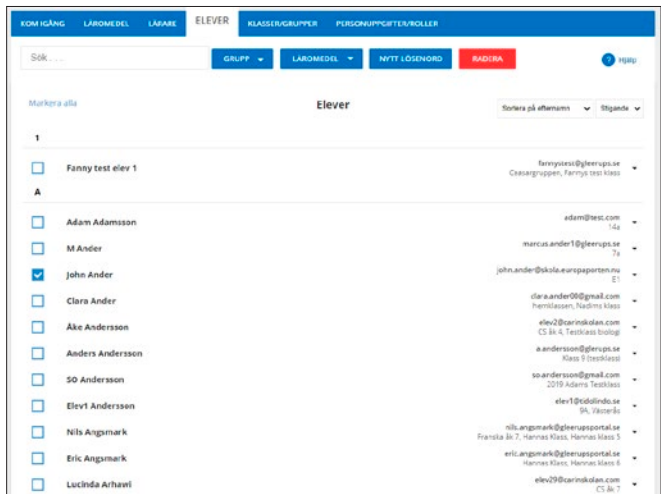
KOM IGÅNG LÄROMEDEL LÄRARE ELEVER KLASSER/GRUPPER PERSONUPPGIFTER/ROLLER

Sök...

GRUPP LÄROMEDEL NYTT LÖSENORD RADERA

Hjälp

Markera alla

Elever

Sortera på efternamn Stigande

1

| | | |
|---|---|---|
| ☐ | Fanny test elev 1 | fannystest@gleerups.se Ceasargruppen, Fannys test klass |

A

| | | |
|---|---|---|
| ☐ | Adam Adamsson | adam@test.com 14a |
| ☐ | M Ander | marcus.ander1@gleerups.se 7a |
| ☑ | John Ander | john.ander@skola.europaporten.nu E1 |
| ☐ | Clara Ander | clara.ander00@gmail.com hemklassen, Nadims klass |
| ☐ | Åke Andersson | elev2@carinskolan.com CS åk 4, Testklass biologi |
| ☐ | Anders Andersson | a.andersson@glerups.se Klass 9 (testklass) |
| ☐ | SO Andersson | so.andersson@gmail.com 2019 Adams Testklass |
| ☐ | Elev1 Andersson | elev1@tidolindo.se 9A, Västerås |
| ☐ | Nils Angsmark | nils.angsmark@gleerupsportal.se Franska åk 7, Hannas Klass, Hannas klass 5 |
| ☐ | Eric Angsmark | eric.angsmark@gleerupsportal.se Hannas Klass, Hannas klass 6 |
| ☐ | Lucinda Arhawi | elev29@carinskolan.com CS åk 7 |